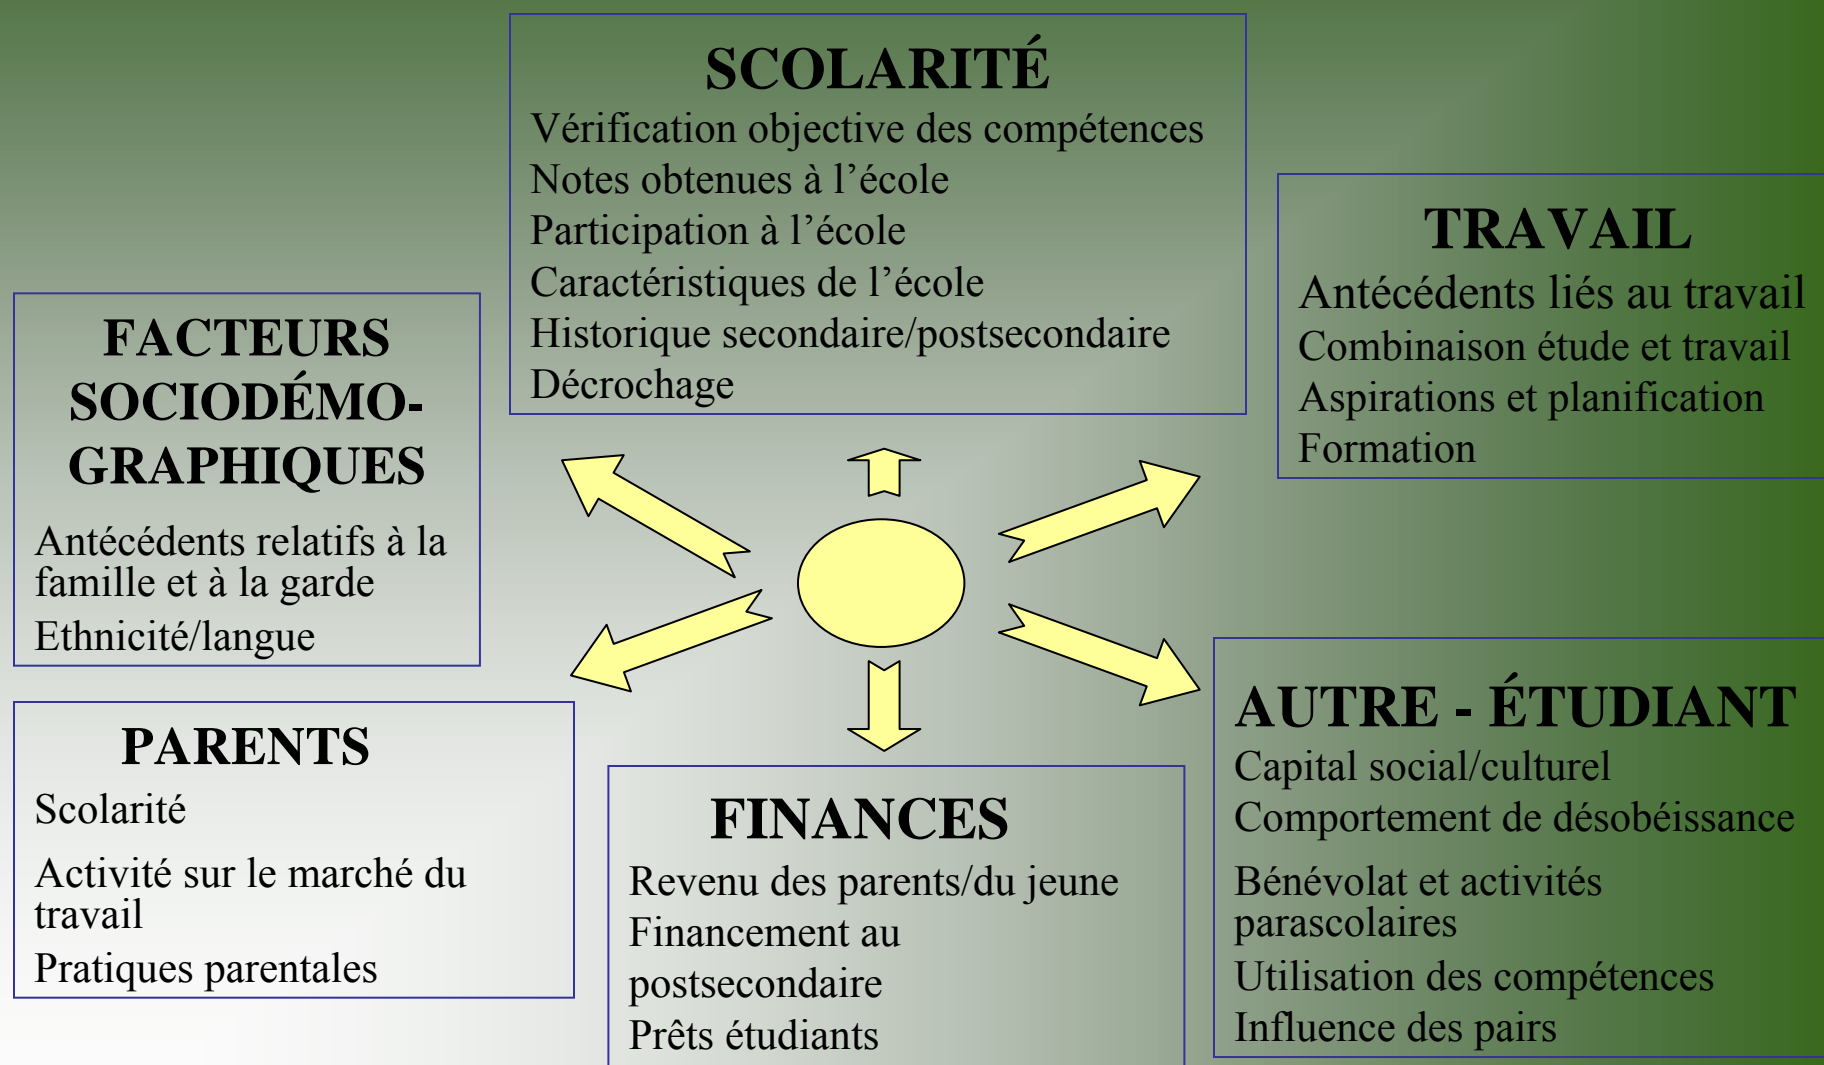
SCOLARITÉ
Vérification objective des compétences
Notes obtenues à l'école
Participation à l'école
Caractéristiques de l'école
Historique secondaire/postsecondaire
Décrochage

TRAVAIL
Antécédents liés au travail
Combinaison étude et travail
Aspirations et planification
Formation

FACTEURS SOCIODÉMOGRAPHIQUES
Antécédents relatifs à la famille et à la garde
Ethnicité/langue

PARENTS
Scolarité
Activité sur le marché du travail
Pratiques parentales

FINANCES
Revenu des parents/du jeune
Financement au postsecondaire
Prêts étudiants

AUTRE - ÉTUDIANT
Capital social/culturel
Comportement de désobéissance
Bénévolat et activités parascolaires
Utilisation des compétences
Influence des pairs